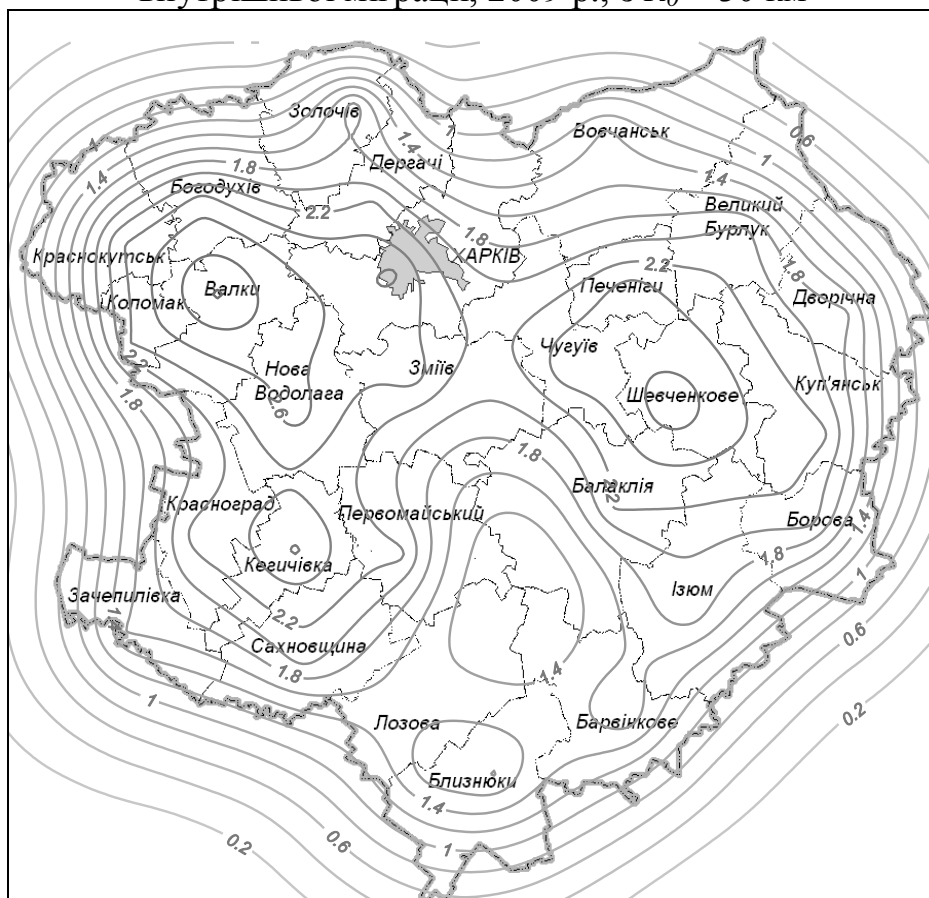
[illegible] внутрішньої міграції, 2009 р., $r_0$ = 30 км

Золочів
1.4
Вовчанськ
0.6
Дергачі
1.4
1.8
1
1.4
Богодухів
2.2
Великий Бурлук
1.8
Краснокутськ
ХАРКІВ
2.2
1.8
Валки
Печеніги
Дворічна
Коломак
Нова Водолага
Зміїв
Чугуїв
2.2
2.6
Куп'янськ
Шевченкове
1.8
1.8
Балаклія
Красноград
2.2
Первомайський
Борова
1.4
Кегичівка
1.8
Зачепилівка
Ізюм
1
1
2.2
Сахновщина
0.6
1.8
1.4
1
0.2
Лозова
Барвінкове
Близнюки
1.4
0.2
0.6
1